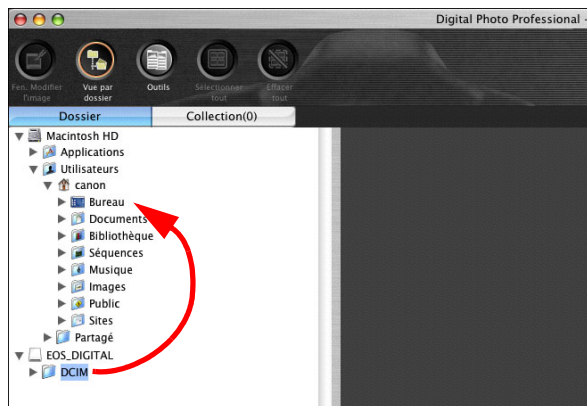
Digital Photo Professional

Fen. Modifier l'image
Vue par dossier
Outils
Sélectionner tout
Effacer tout

Dossier
Collection(0)

Macintosh HD
Applications
Utilisateurs
canon
Bureau
Documents
Bibliothèque
Séquences
Musique
Images
Public
Sites
Partagé
EOS_DIGITAL
DCIM